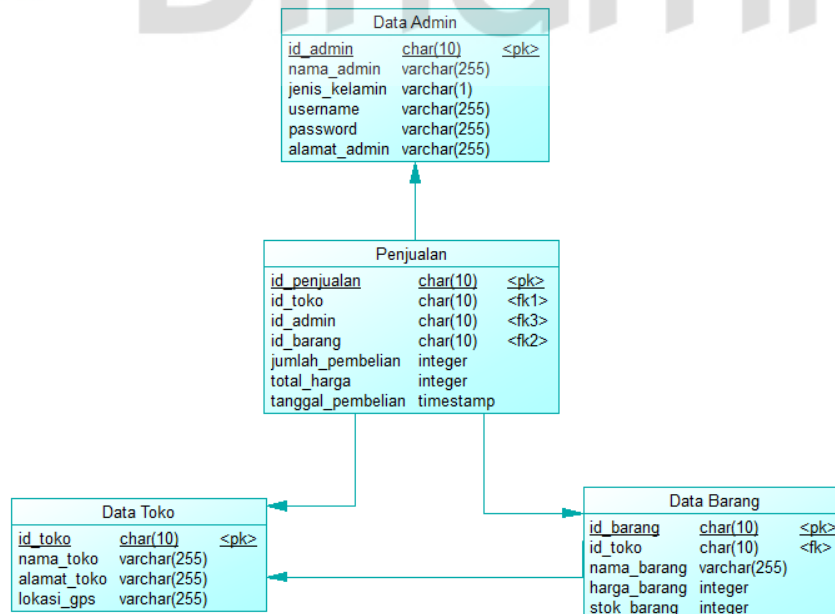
Data Admin

| id_admin | char(10) | <pk> |
|---|---|---|
| nama_admin | varchar(255) | |
| jenis_kelamin | varchar(1) | |
| username | varchar(255) | |
| password | varchar(255) | |
| alamat_admin | varchar(255) | |

Penjualan

| id_penjualan | char(10) | <pk> |
|---|---|---|
| id_toko | char(10) | <fk1> |
| id_admin | char(10) | <fk3> |
| id_barang | char(10) | <fk2> |
| jumlah_pembelian | integer | |
| total_harga | integer | |
| tanggal_pembelian | timestamp | |

Data Toko

| id_toko | char(10) | <pk> |
|---|---|---|
| nama_toko | varchar(255) | |
| alamat_toko | varchar(255) | |
| lokasi_gps | varchar(255) | |

Data Barang

| id_barang | char(10) | <pk> |
|---|---|---|
| id_toko | char(10) | <fk> |
| nama_barang | varchar(255) | |
| harga_barang | integer | |
| stok_barang | integer | |